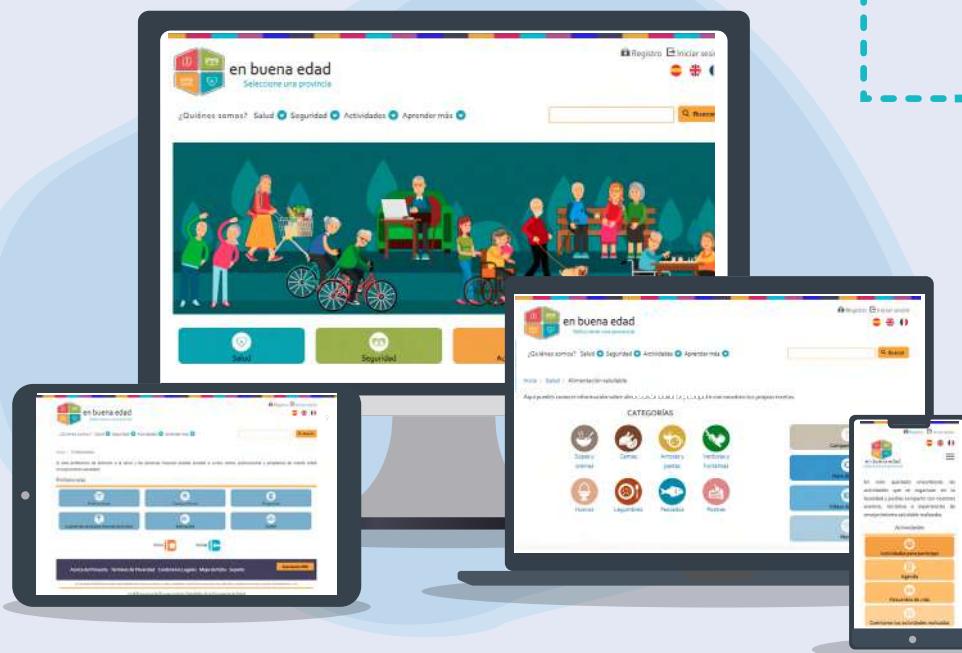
en buena edad
Seleccione una provincia

Registro Iniciar sesi

¿Quiénes somos? Salud Seguridad Actividades Aprender más

Buscar

Salud
Seguridad
Au

en buena edad

Registro Iniciar sesión

¿Quiénes somos? Salud Seguridad Actividades Aprender más

Buscar

Inicio / Salud / Alimentación saludable

CATEGORÍAS

Sopas y cremas
Carnes
Arroces y pastas
Verduras y hortalizas
Huevos
Legumbres
Pescados
Postres

en buena edad

Registro Iniciar sesión

Profesionales

en buena edad

Registro

Actividades

Actividades para participar
Agenda
Recuerdos de vida
Comparte tus actividades realizadas